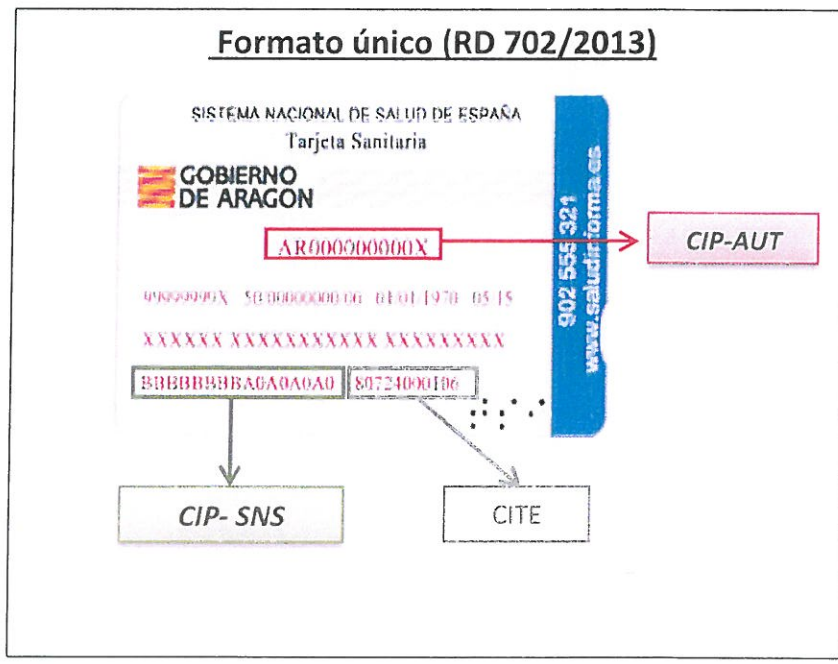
Formato único (RD 702/2013)

SISTEMA NACIONAL DE SALUD DE ESPAÑA
Tarjeta Sanitaria

GOBIERNO DE ARAGON

AR000000000X

CIP-AUT

99999999X 50 0000000006 01 01 1970 05 15

XXXXXX XXXXXXXXXXX XXXXXXXXX

BBBBBBBBA0A0A0A0 80724000106

902 555 321
www.saludinforma.es

CIP- SNS

CITE